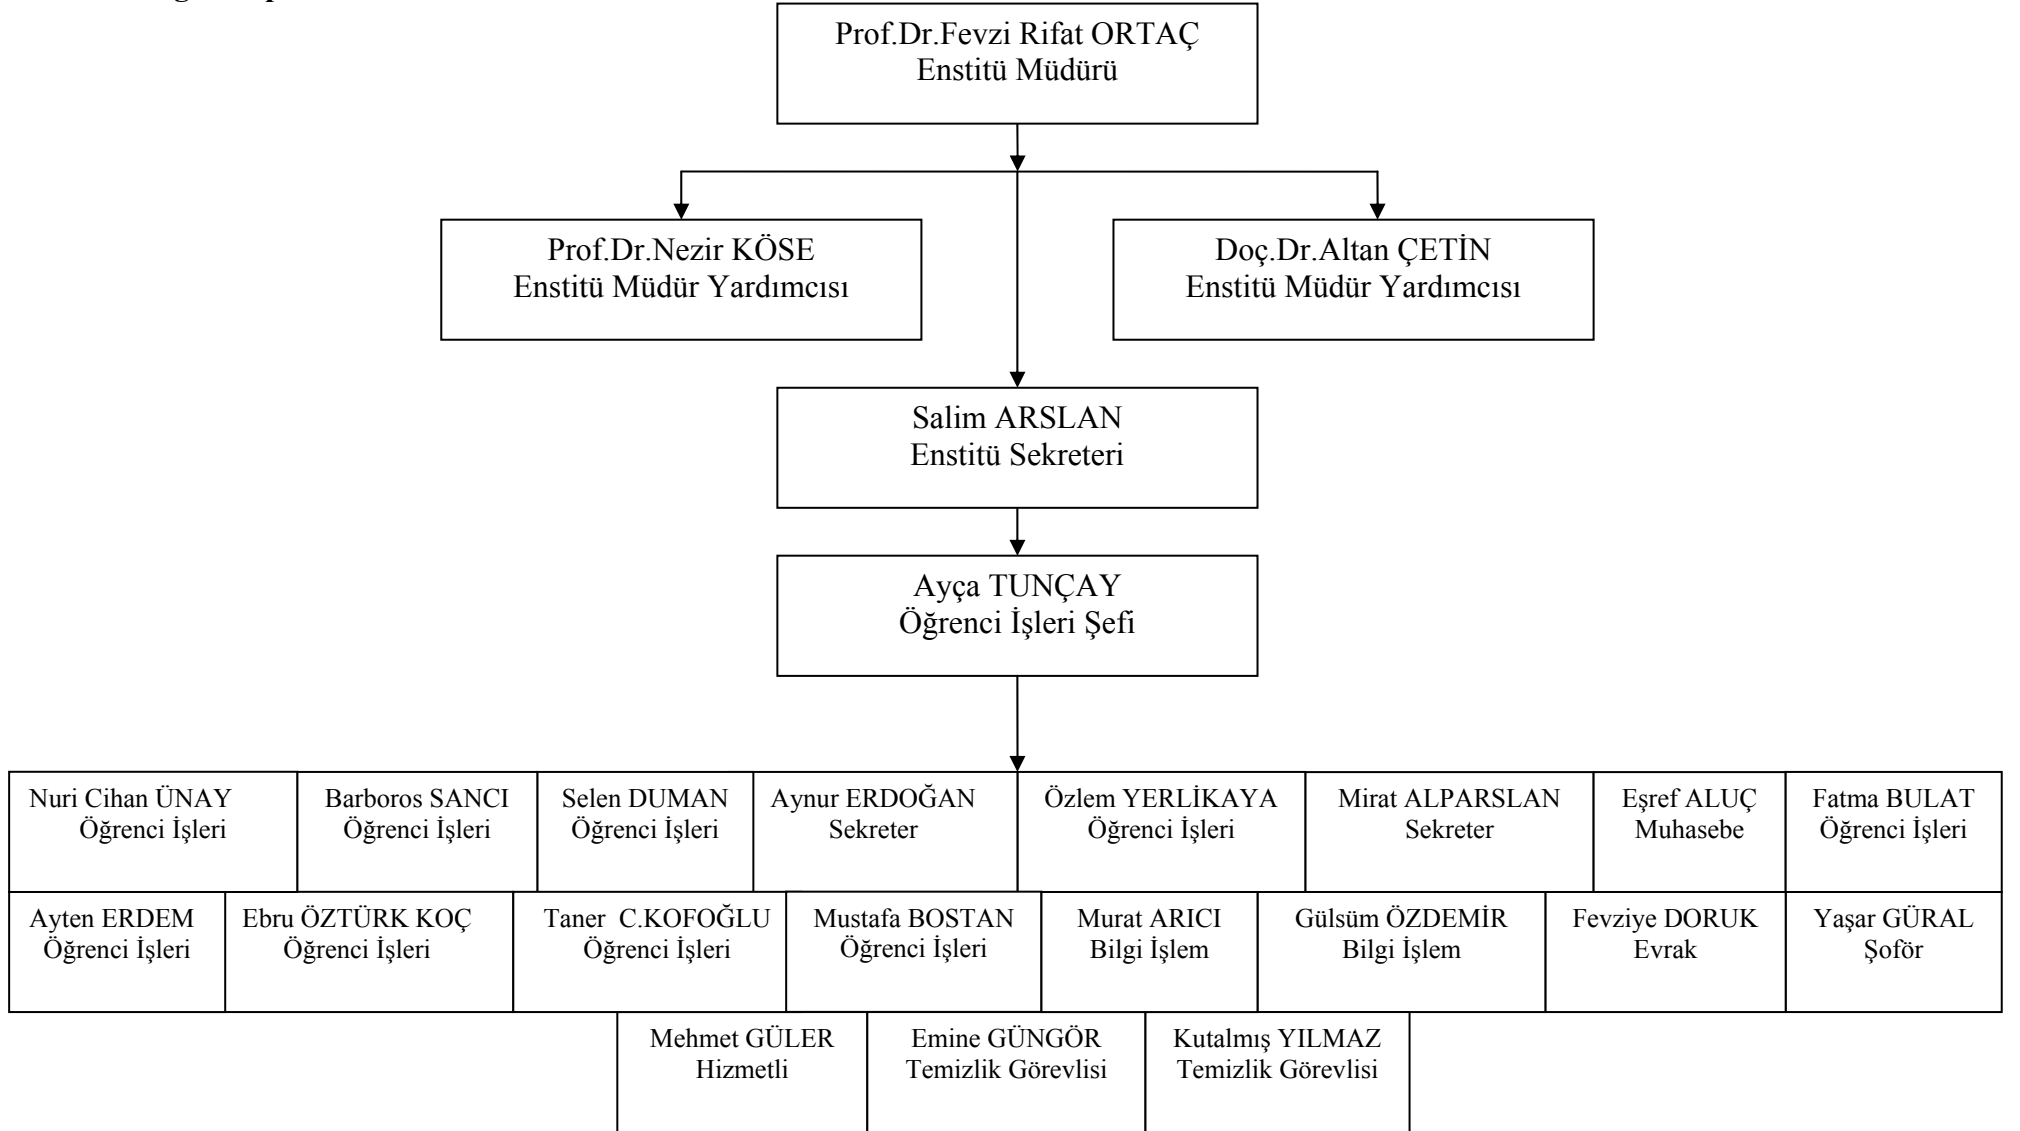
Prof.Dr.Fevzi Rifat ORTAÇ
Enstitü Müdürü

Prof.Dr.Nezir KÖSE
Enstitü Müdür Yardımcısı

Doç.Dr.Altan ÇETİN
Enstitü Müdür Yardımcısı

Salim ARSLAN
Enstitü Sekreteri

Ayça TUNÇAY
Öğrenci İşleri Şefi

Nuri Cihan ÜNAY
Öğrenci İşleri

Barboros SANCI
Öğrenci İşleri

Selen DUMAN
Öğrenci İşleri

Aynur ERDOĞAN
Sekreter

Özlem YERLİKAYA
Öğrenci İşleri

Mirat ALPARSLAN
Sekreter

Eşref ALUÇ
Muhasebe

Fatma BULAT
Öğrenci İşleri

Ayten ERDEM
Öğrenci İşleri

Ebru ÖZTÜRK KOÇ
Öğrenci İşleri

Taner C.KOFOĞLU
Öğrenci İşleri

Mustafa BOSTAN
Öğrenci İşleri

Murat ARICI
Bilgi İşlem

Gülsüm ÖZDEMİR
Bilgi İşlem

Fevziye DORUK
Evrak

Yaşar GÜRAL
Şoför

Mehmet GÜLER
Hizmetli

Emine GÜNGÖR
Temizlik Görevlisi

Kutalmış YILMAZ
Temizlik Görevlisi